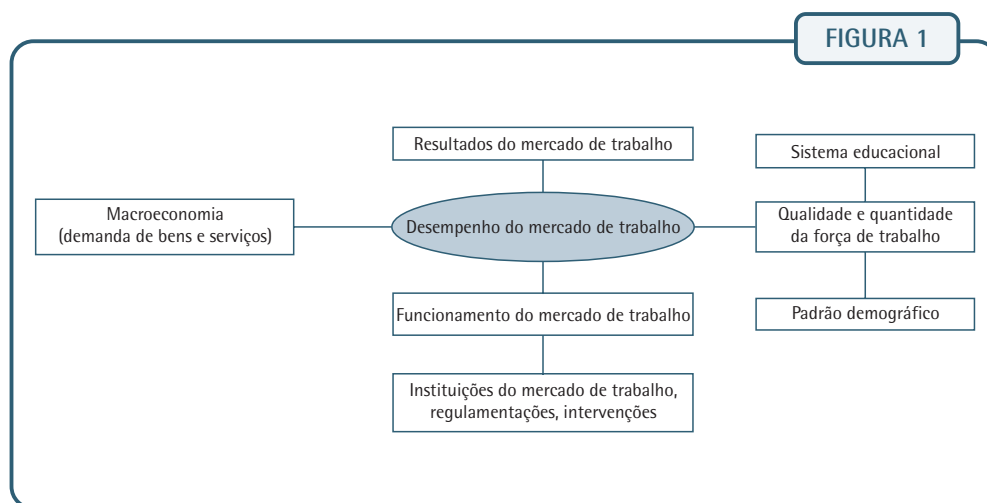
FIGURA 1

Resultados do mercado de trabalho

Sistema educacional

Macroeconomia (demanda de bens e serviços)

Desempenho do mercado de trabalho

Qualidade e quantidade da força de trabalho

Funcionamento do mercado de trabalho

Padrão demográfico

Instituições do mercado de trabalho, regulamentações, intervenções